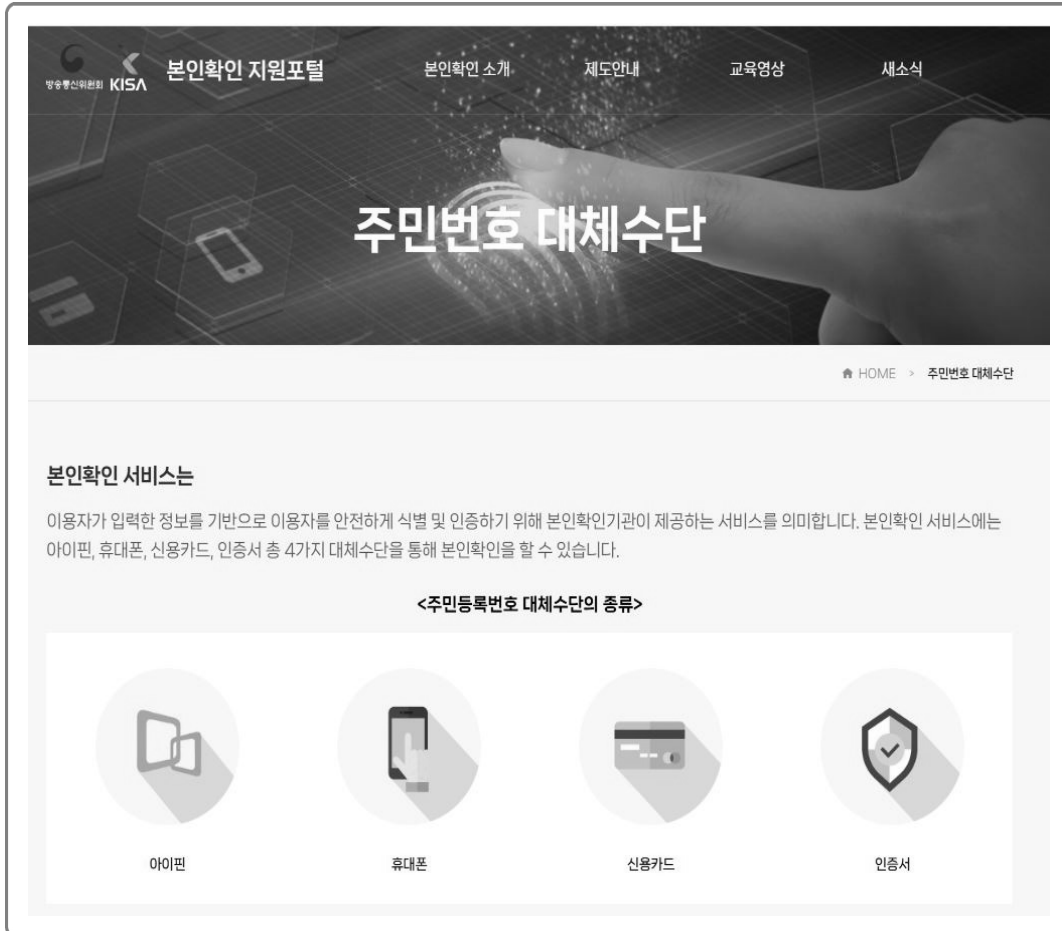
방송통신위원회 KISA 본인확인 지원포털

본인확인 소개 제도안내 교육영상 새소식

주민번호 대체수단

HOME > 주민번호 대체수단

본인확인 서비스는

이용자가 입력한 정보를 기반으로 이용자를 안전하게 식별 및 인증하기 위해 본인확인기관이 제공하는 서비스를 의미합니다. 본인확인 서비스에는 아이핀, 휴대폰, 신용카드, 인증서 총 4가지 대체수단을 통해 본인확인을 할 수 있습니다.

<주민등록번호 대체수단의 종류>

아이핀

휴대폰

신용카드

인증서